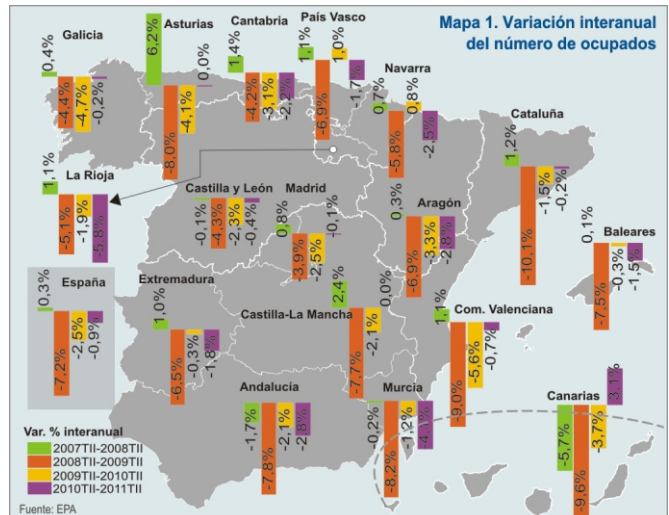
Mapa 1. Variación interanual del número de ocupados

Galicia
0,4%
-4,4%
-4,7%
-0,2%

Asturias
6,2%
-8,0%
-4,1%
0,0%

Cantabria
1,4%
-4,2%
-3,1%
-2,2%

País Vasco
1,1%
-6,9%
1,0%
-1,7%

Navarra
0,7%
-5,8%
0,8%
-2,5%

Cataluña
1,2%
-10,1%
-1,5%
-0,2%

La Rioja
1,1%
-5,1%
-1,9%
-5,8%

Castilla y León
-0,1%
-4,3%
-2,3%
-0,4%

Madrid
0,8%
-3,9%
-2,5%
-0,1%

Aragón
0,3%
-6,9%
-3,3%
-2,8%

Baleares
0,1%
-7,5%
-0,3%
-1,5%

España
0,3%
-7,2%
-2,5%
-0,9%

Extremadura
1,0%
-6,5%
-0,3%
-1,8%

Castilla-La Mancha
2,4%
-7,7%
0,0%
-2,1%

Com. Valenciana
1,1%
-9,0%
-5,6%
-0,7%

Andalucía
-1,7%
-7,8%
-2,1%
-2,8%

Murcia
-0,2%
-8,2%
-1,2%
-4,1%

Canarias
-5,7%
-9,6%
-3,7%
3,1%

Var. % interanual
2007TII-2008TII
2008TII-2009TII
2009TII-2010TII
2010TII-2011TII

Fuente: EPA